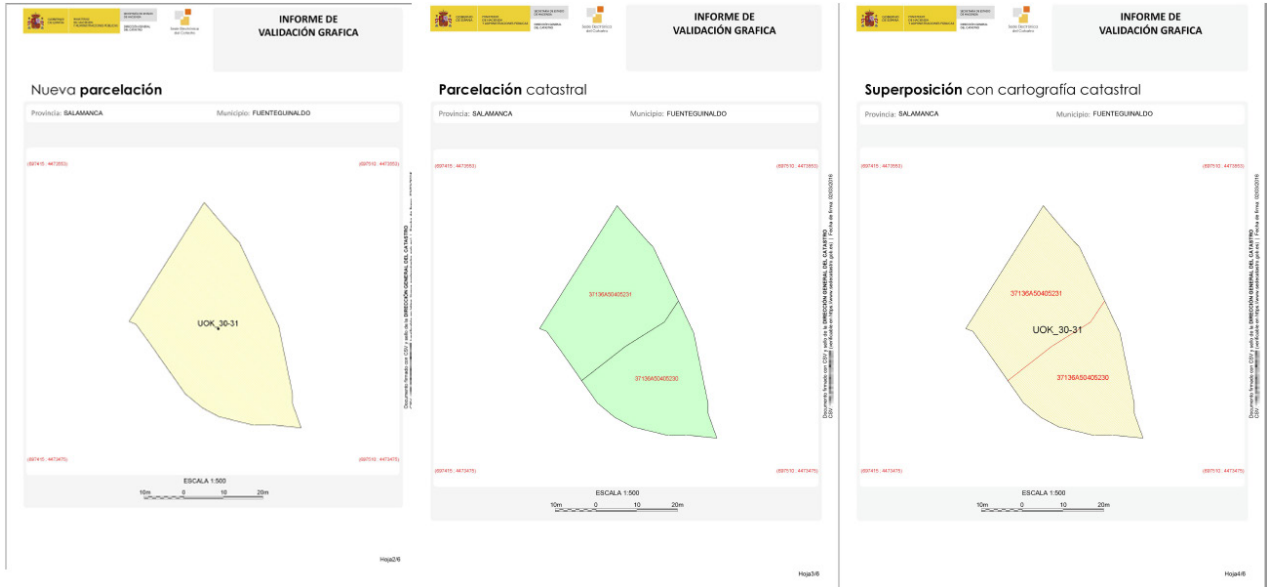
INFORME DE VALIDACIÓN GRAFICA

Nueva parcelación

Provincia: SALAMANCA

Municipio: FUENTEGUINALDO

(697415 : 4473553)

(697510 : 4473553)

UOK_30-31

(697415 : 4473475)

(697510 : 4473475)

ESCALA 1:500

10m 0 10 20m

Documento firmado con CSV y sello de la DIRECCIÓN GENERAL DEL CATASTRO

Hoja2/6

INFORME DE VALIDACIÓN GRAFICA

Parcelación catastral

Provincia: SALAMANCA

Municipio: FUENTEGUINALDO

(697415 : 4473553)

(697510 : 4473553)

37136A50405231

37136A50405230

(697415 : 4473475)

(697510 : 4473475)

ESCALA 1:500

10m 0 10 20m

Documento firmado con CSV y sello de la DIRECCIÓN GENERAL DEL CATASTRO

Hoja3/6

INFORME DE VALIDACIÓN GRAFICA

Superposición con cartografía catastral

Provincia: SALAMANCA

Municipio: FUENTEGUINALDO

(697415 : 4473553)

(697510 : 4473553)

37136A50405231

UOK_30-31

37136A50405230

(697415 : 4473475)

(697510 : 4473475)

ESCALA 1:500

10m 0 10 20m

Documento firmado con CSV y sello de la DIRECCIÓN GENERAL DEL CATASTRO

Hoja4/6